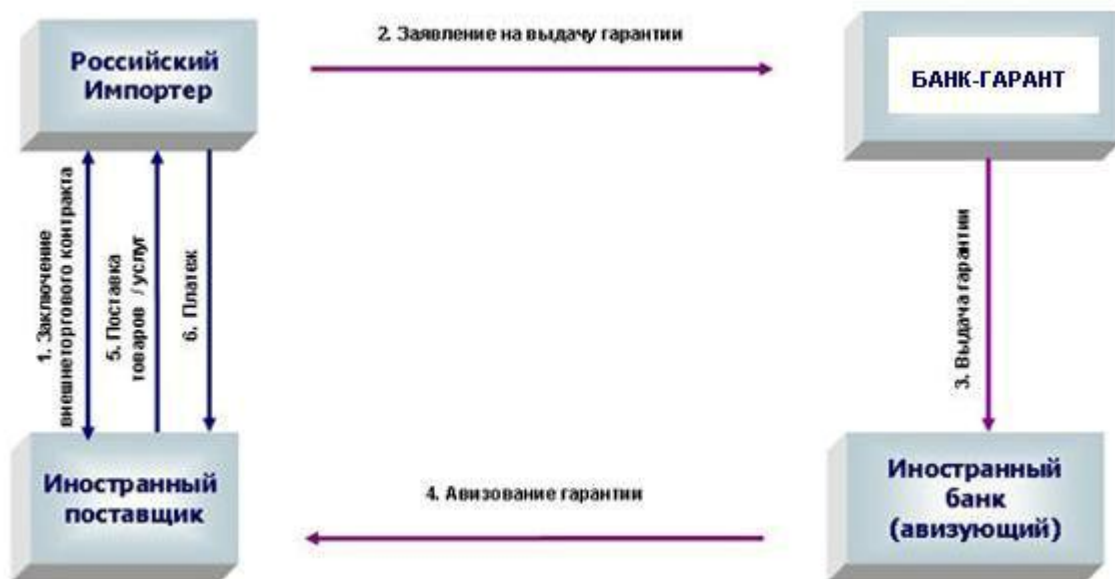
Российский Импортер

2. Заявление на выдачу гарантии

БАНК-ГАРАНТ

1. Заключение внешнеторгового контракта

5. Поставка товаров / услуг

6. Платеж

3. Выдача гарантии

Иностранный поставщик

4. Авизование гарантии

Иностранный банк (авизующий)